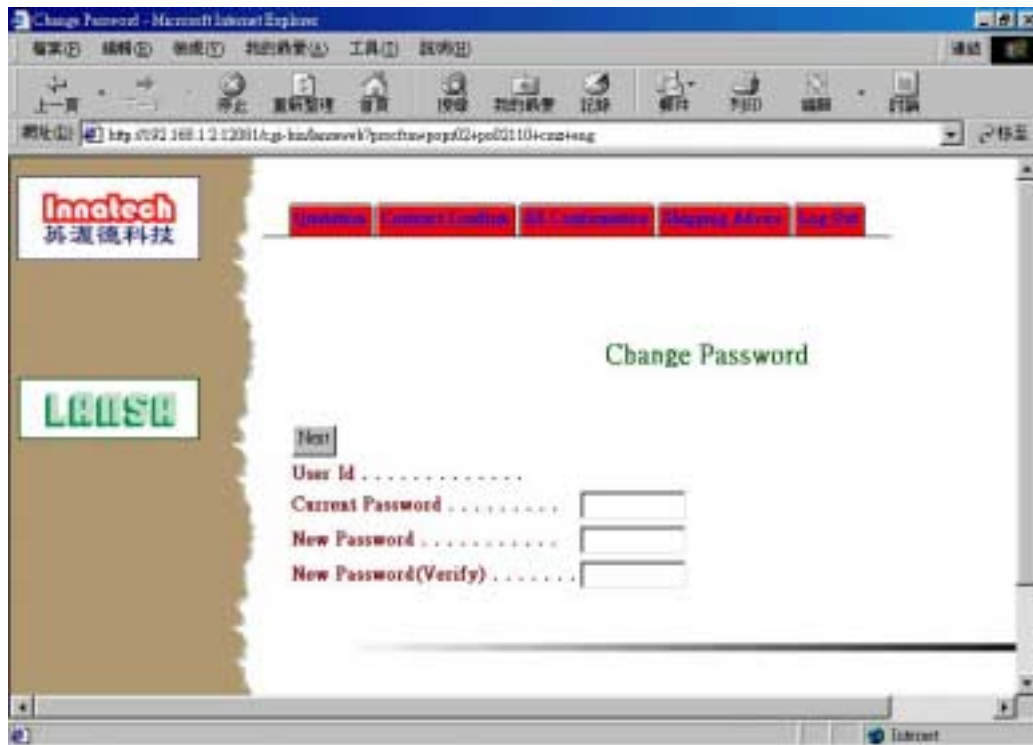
Change Password - Microsoft Internet Explorer

檔案(F) 編輯(E) 檢視(V) 我的最愛(A) 工具(T) 說明(H)

連結

上一頁 停止 重新整理 首頁 搜尋 我的最愛 記錄 郵件 列印 編輯 討論

網址(D) http://192.168.1.2:12001/cgi-bin/lansaweb?procfun+pcpgf02+pcf02110+cmm+eng

移至

Innotech
英濾德科技

Quotation | Contract Confirm | SR Confirmation | Shipping Advice | Log Out

LANSA

Change Password

Next

User Id . . . . . . . . . . . . . .

Current Password . . . . . . . . . .

New Password . . . . . . . . . . . .

New Password(Verify) . . . . . . .

Internet